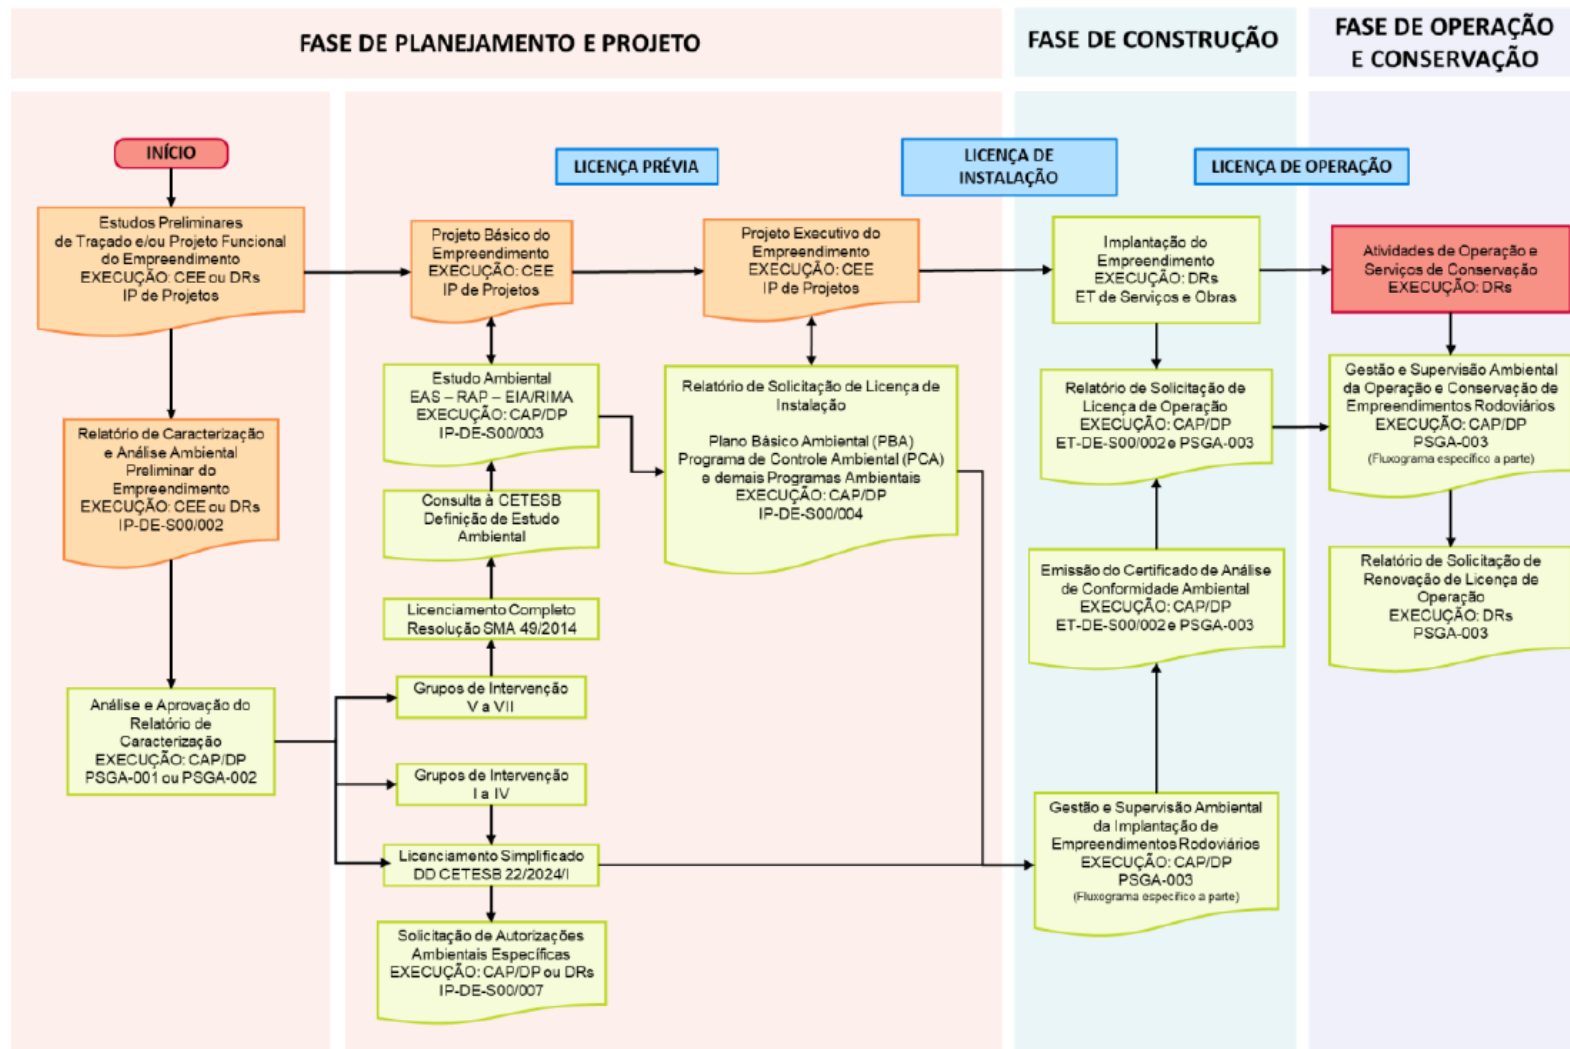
FASE DE PLANEJAMENTO E PROJETO

FASE DE CONSTRUÇÃO

FASE DE OPERAÇÃO E CONSERVAÇÃO

INÍCIO

Estudos Preliminares de Traçado e/ou Projeto Funcional do Empreendimento EXECUÇÃO: CEE ou DRs IP de Projetos

Relatório de Caracterização e Análise Ambiental Preliminar do Empreendimento EXECUÇÃO: CEE ou DRs IP-DE-S00/002

Análise e Aprovação do Relatório de Caracterização EXECUÇÃO: CAP/DP PSGA-001 ou PSGA-002

LICENÇA PRÉVIA

Projeto Básico do Empreendimento EXECUÇÃO: CEE IP de Projetos

Estudo Ambiental EAS – RAP – EIA/RIMA EXECUÇÃO: CAP/DP IP-DE-S00/003

Consulta à CETESB Definição de Estudo Ambiental

Licenciamento Completo Resolução SMA 49/2014

Grupos de Intervenção V a VII

Grupos de Intervenção I a IV

Licenciamento Simplificado DD CETESB 22/2024/I

Solicitação de Autorizações Ambientais Específicas EXECUÇÃO: CAP/DP ou DRs IP-DE-S00/007

Projeto Executivo do Empreendimento EXECUÇÃO: CEE IP de Projetos

Relatório de Solicitação de Licença de Instalação

Plano Básico Ambiental (PBA) Programa de Controle Ambiental (PCA) e demais Programas Ambientais EXECUÇÃO: CAP/DP IP-DE-S00/004

LICENÇA DE INSTALAÇÃO

Implantação do Empreendimento EXECUÇÃO: DRs ET de Serviços e Obras

Relatório de Solicitação de Licença de Operação EXECUÇÃO: CAP/DP ET-DE-S00/002 e PSGA-003

Emissão do Certificado de Análise de Conformidade Ambiental EXECUÇÃO: CAP/DP ET-DE-S00/002 e PSGA-003

Gestão e Supervisão Ambiental da Implantação de Empreendimentos Rodoviários EXECUÇÃO: CAP/DP PSGA-003 (Fluxograma específico a parte)

LICENÇA DE OPERAÇÃO

Atividades de Operação e Serviços de Conservação EXECUÇÃO: DRs

Gestão e Supervisão Ambiental da Operação e Conservação de Empreendimentos Rodoviários EXECUÇÃO: CAP/DP PSGA-003 (Fluxograma específico a parte)

Relatório de Solicitação de Renovação de Licença de Operação EXECUÇÃO: DRs PSGA-003